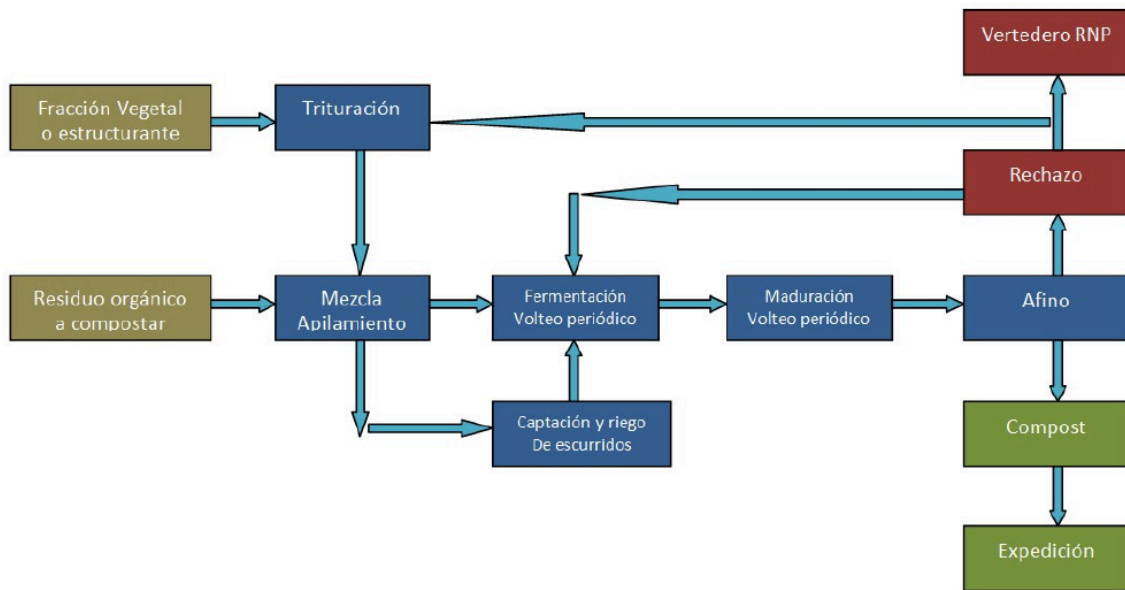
Vertedero RNP

Fracción Vegetal o estructurante

Trituración

Rechazo

Residuo orgánico a compostar

Mezcla Apilamiento

Fermentación Volteo periódico

Maduración Volteo periódico

Afino

Captación y riego De escurridos

Compost

Expedición